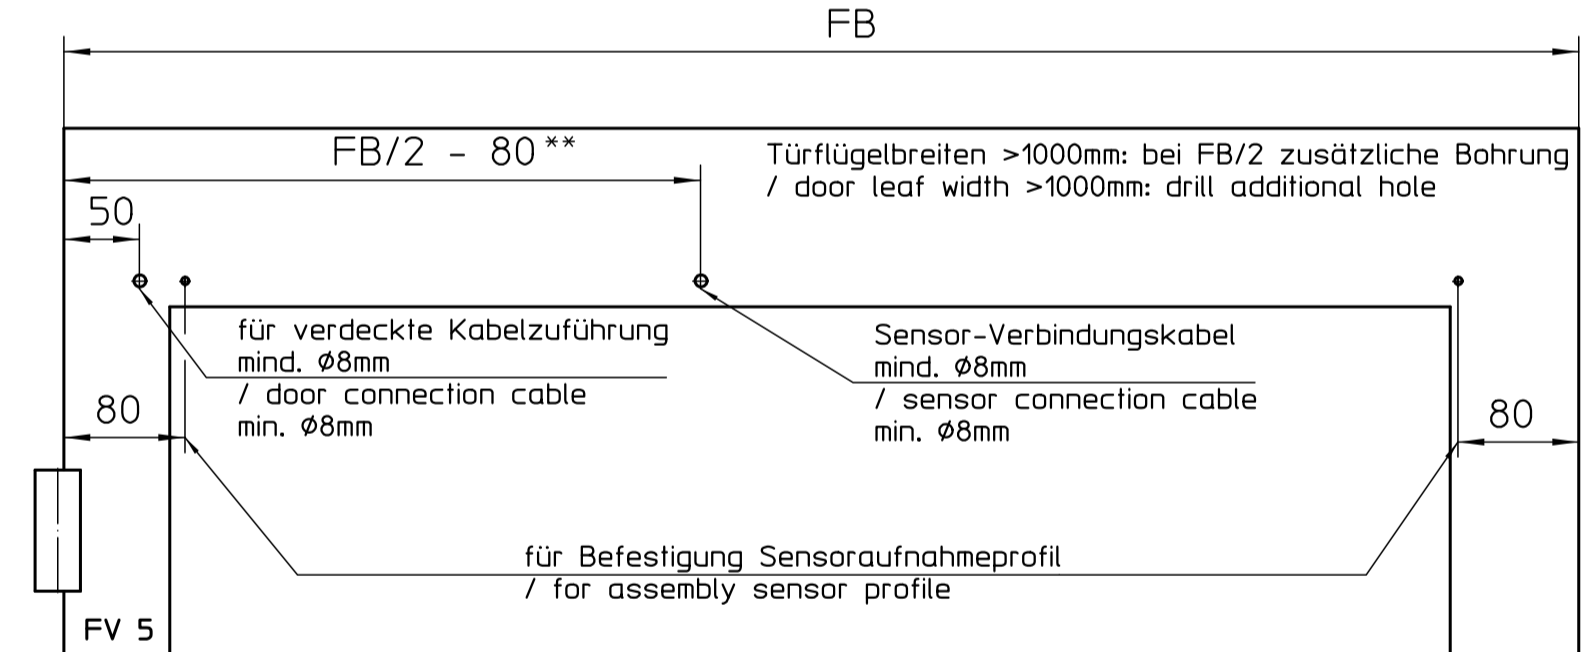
FB

FB/2 - 80 **

Türflügelbreiten >1000mm: bei FB/2 zusätzliche Bohrung
/ door leaf width >1000mm: drill additional hole

50

für verdeckte Kabelzuführung
mind. Ø8mm
/ door connection cable
min. Ø8mm

Sensor-Verbindungskabel
mind. Ø8mm
/ sensor connection cable
min. Ø8mm

80

80

für Befestigung Sensoraufnahmeprofil
/ for assembly sensor profile

FV 5